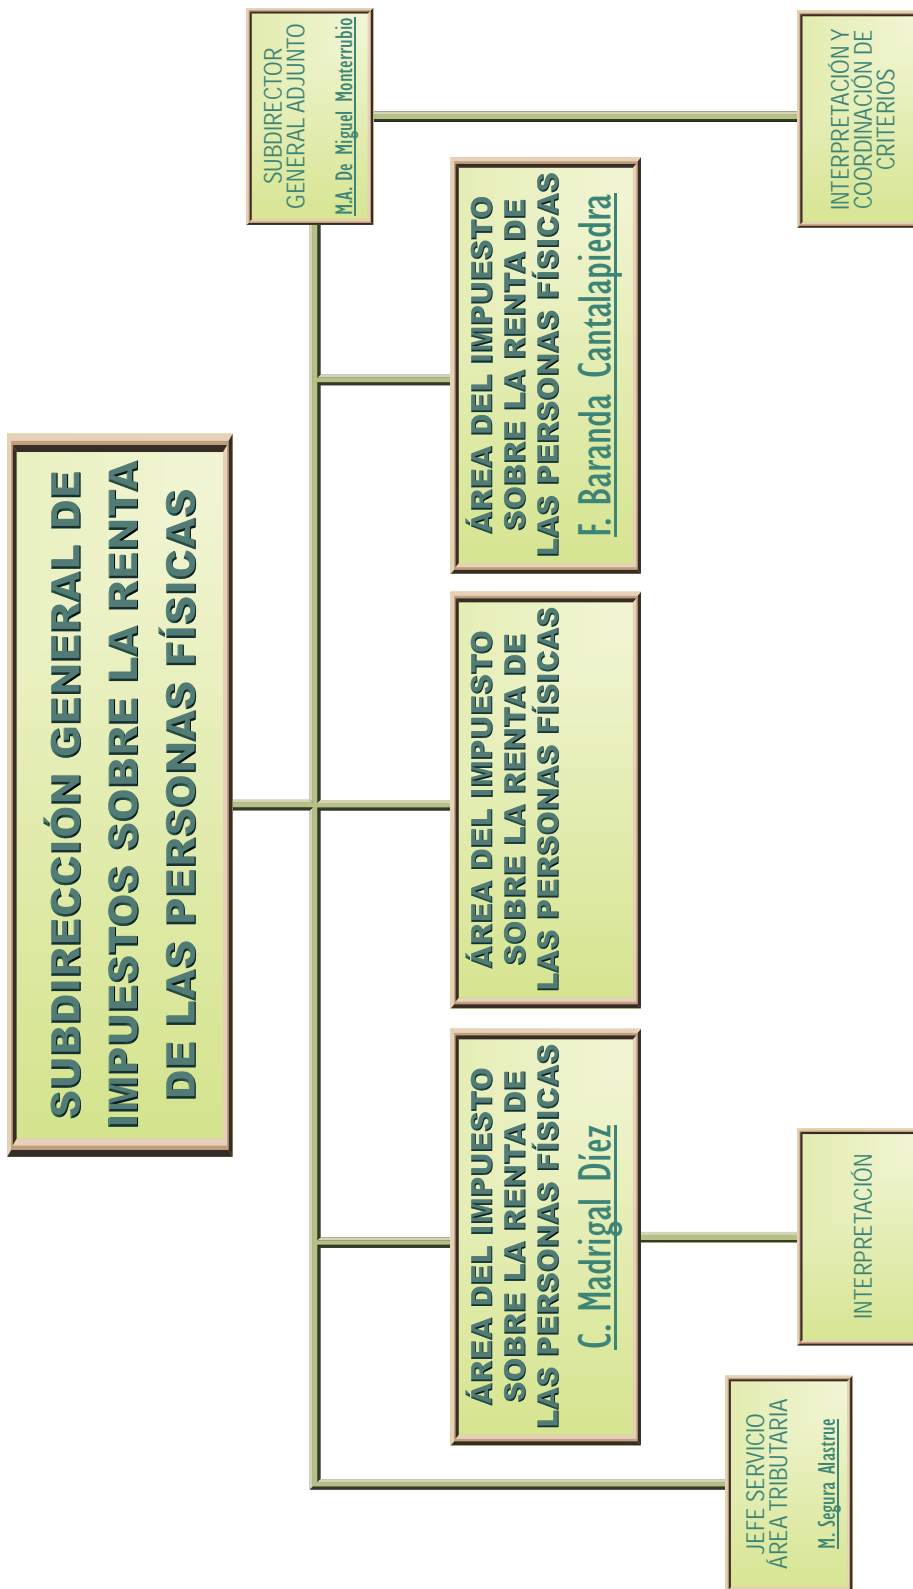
SUBDIRECCIÓN GENERAL DE IMPUESTOS SOBRE LA RENTA DE LAS PERSONAS FÍSICAS

SUBDIRECTOR GENERAL ADJUNTO
M.A. De Miguel Monterrubio

INTERPRETACIÓN Y COORDINACIÓN DE CRITERIOS

ÁREA DEL IMPUESTO SOBRE LA RENTA DE LAS PERSONAS FÍSICAS
F. Baranda Cantalapiedra

ÁREA DEL IMPUESTO SOBRE LA RENTA DE LAS PERSONAS FÍSICAS

ÁREA DEL IMPUESTO SOBRE LA RENTA DE LAS PERSONAS FÍSICAS
C. Madrigal Díez

INTERPRETACIÓN

JEFE SERVICIO ÁREA TRIBUTARIA
M. Segura Alastrue